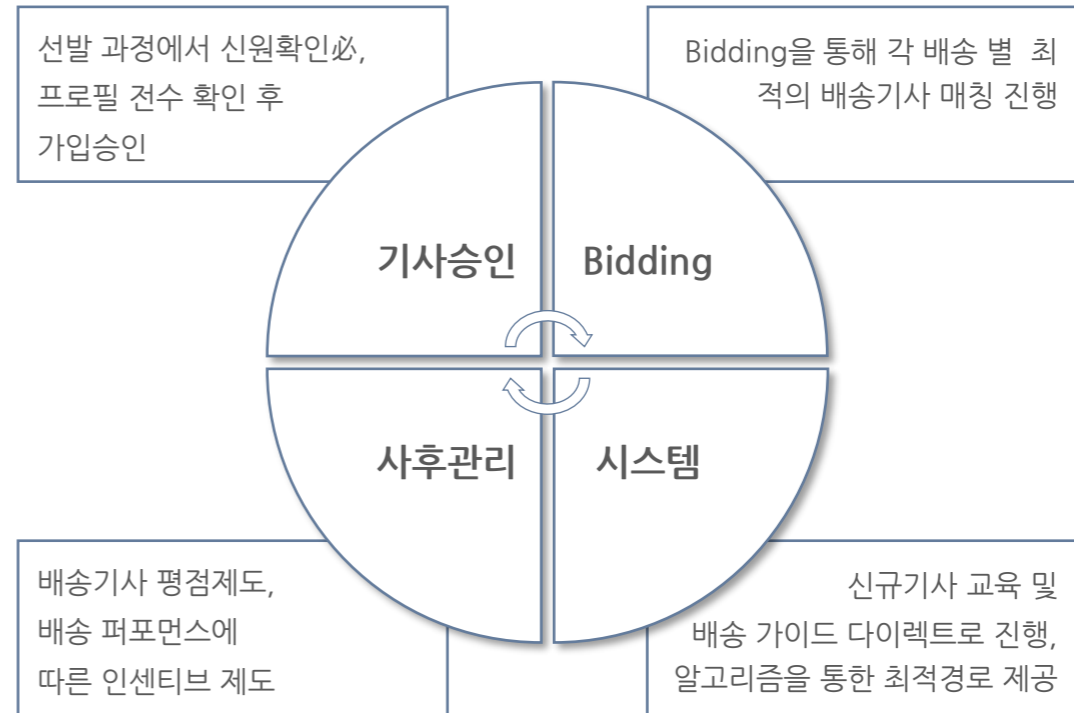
선발 과정에서 신원확인必, 프로필 전수 확인 후 가입승인

Bidding을 통해 각 배송 별 최적의 배송기사 매칭 진행

기사승인

Bidding

사후관리

시스템

배송기사 평점제도, 배송 퍼포먼스에 따른 인센티브 제도

신규기사 교육 및 배송 가이드 다이렉트로 진행, 알고리즘을 통한 최적경로 제공